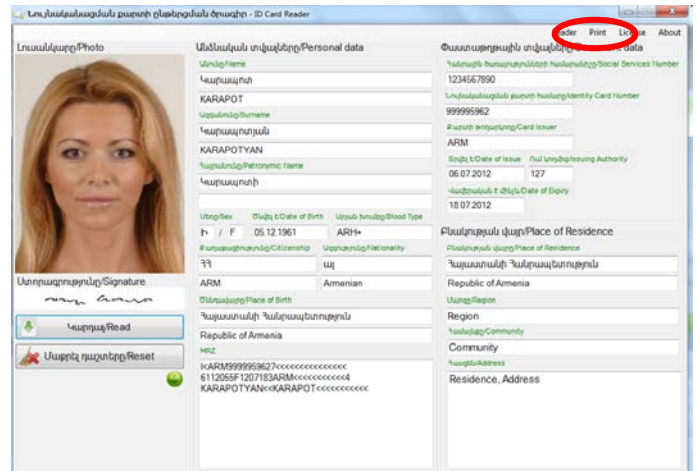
Նույնականացման քարտի ընթերցման ծրագիր - ID Card Reader

ader Print License About

Լուսանկար/Photo

Ստորագրություն/Signature

Կարդալ/Read

Մաքրել դաշտերը/Reset

Անձնական տվյալներ/Personal data

Անուն/Name
Կարապոտ
KARAPOT

Ազգանուն/Surname
Կարապոտյան
KARAPOTYAN

Հայրանուն/Patronymic Name
Կարապոտի

Սեռ/Sex
Ի / F

Ծննդ. Ե/Date of Birth
05.12.1961

Արյան խումբ/Blood Type
ARH+

Քաղաքացիություն/Citizenship
ՀՀ
ARM

Ազգություն/Nationality
այ
Armenian

Ծննդավայր/Place of Birth
Հայաստանի Հանրապետություն
Republic of Armenia

MRZ
I<ARM999995962 7<<<<<<<<<<<<<<<
6112055F1207183ARM<<<<<<<<<<<4
KARAPOTYAN<<KARAPOT<<<<<<<<<<

Փաստաթղթային տվյալներ/ data

Հանրային ծառայությունների համարանիշ/Social Services Number
1234567890

Նույնականացման քարտի համար/Identity Card Number
999995962

Քարտի թողարկող/Card Issuer
ARM

Տրվել է/Date of Issue
06.07.2012

Ում կողմից/Issuing Authority
127

Վավերական է մինչև/Date of Expiry
18.07.2012

Բնակության վայր/Place of Residence

Բնակության վայր/Place of Residence
Հայաստանի Հանրապետություն
Republic of Armenia

Մարզ/Region
Region

Համայնք/Community
Community

Հասցե/Address
Residence, Address